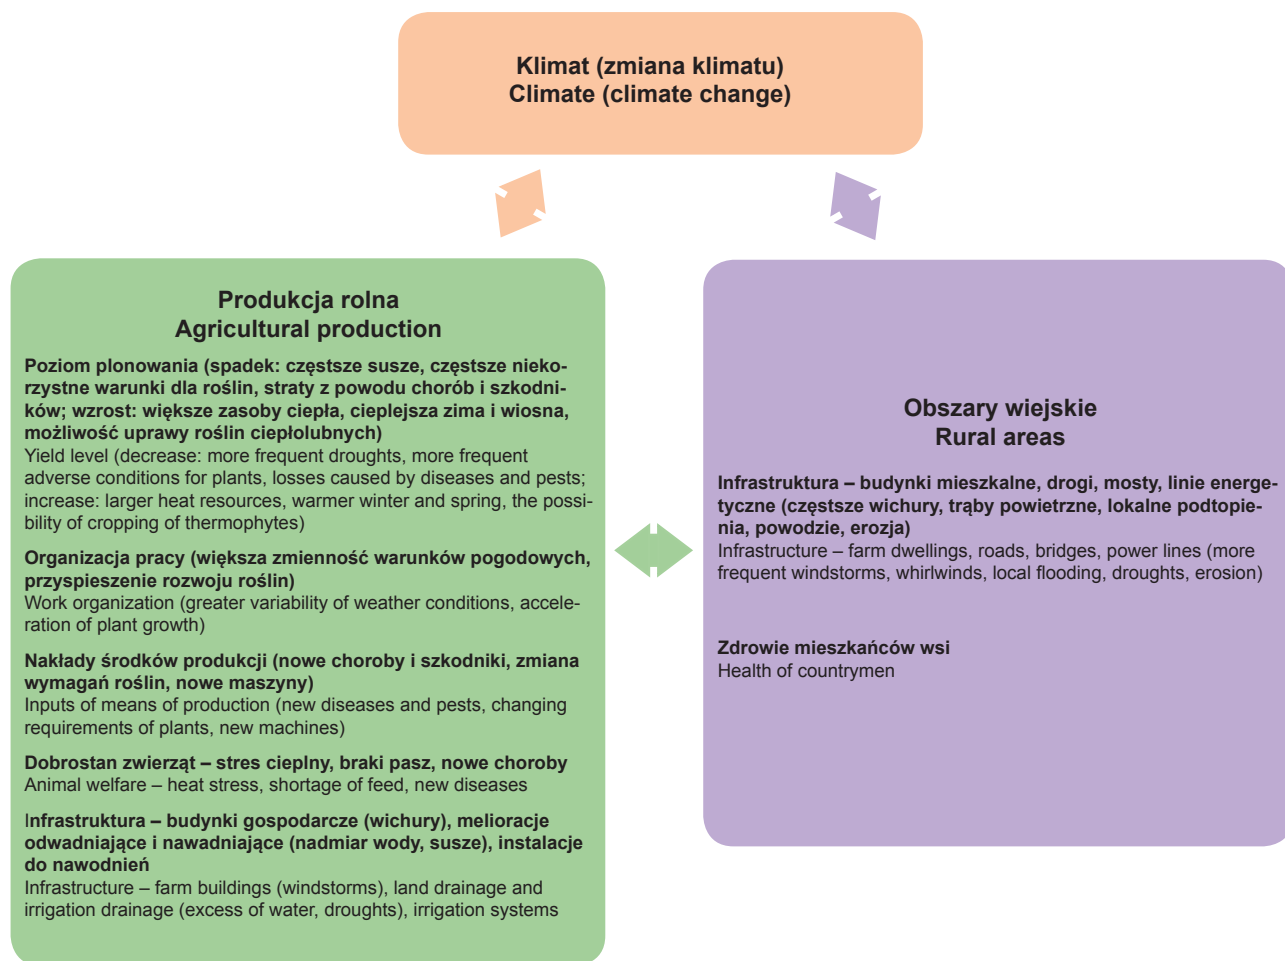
Klimat (zmiana klimatu)
Climate (climate change)

Produkcja rolna
Agricultural production

Poziom plonowania (spadek: częstsze susze, częstsze niekorzystne warunki dla roślin, straty z powodu chorób i szkodników; wzrost: większe zasoby ciepła, cieplejsza zima i wiosna, możliwość uprawy roślin ciepłolubnych)
Yield level (decrease: more frequent droughts, more frequent adverse conditions for plants, losses caused by diseases and pests; increase: larger heat resources, warmer winter and spring, the possibility of cropping of thermophytes)

Organizacja pracy (większa zmienność warunków pogodowych, przyspieszenie rozwoju roślin)
Work organization (greater variability of weather conditions, acceleration of plant growth)

Nakłady środków produkcji (nowe choroby i szkodniki, zmiana wymagań roślin, nowe maszyny)
Inputs of means of production (new diseases and pests, changing requirements of plants, new machines)

Dobrostan zwierząt – stres cieplny, braki pasz, nowe choroby
Animal welfare – heat stress, shortage of feed, new diseases

Infrastruktura – budynki gospodarcze (wichury), melioracje odwadniające i nawadniające (nadmiar wody, susze), instalacje do nawodnień
Infrastructure – farm buildings (windstorms), land drainage and irrigation drainage (excess of water, droughts), irrigation systems

Obszary wiejskie
Rural areas

Infrastruktura – budynki mieszkalne, drogi, mosty, linie energetyczne (częstsze wichury, trąby powietrzne, lokalne podtopienia, powodzie, erozja)
Infrastructure – farm dwellings, roads, bridges, power lines (more frequent windstorms, whirlwinds, local flooding, droughts, erosion)

Zdrowie mieszkańców wsi
Health of countrymen